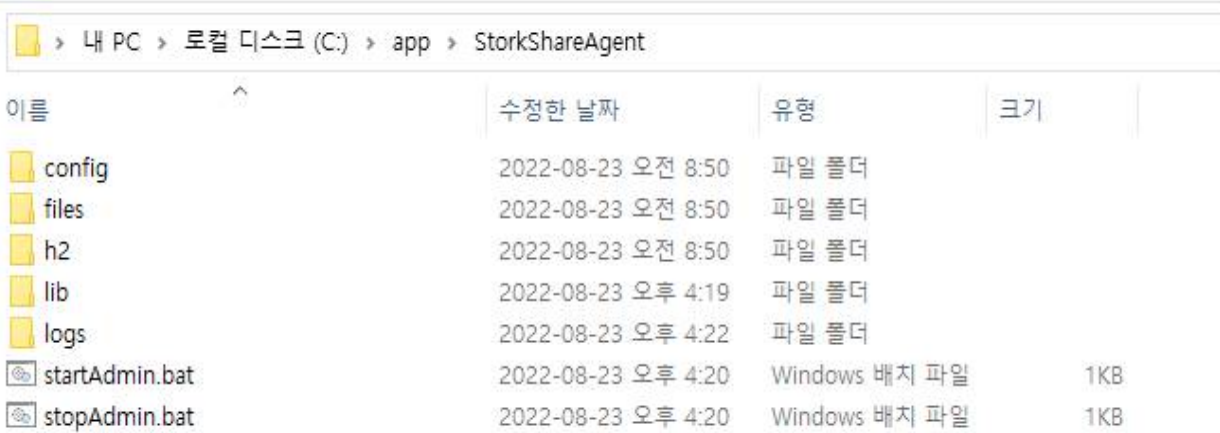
> 내 PC > 로컬 디스크 (C:) > app > StorkShareAgent

| 이름 | 수정한 날짜 | 유형 | 크기 |
|---|---|---|---|
| config | 2022-08-23 오전 8:50 | 파일 폴더 | |
| files | 2022-08-23 오전 8:50 | 파일 폴더 | |
| h2 | 2022-08-23 오전 8:50 | 파일 폴더 | |
| lib | 2022-08-23 오후 4:19 | 파일 폴더 | |
| logs | 2022-08-23 오후 4:22 | 파일 폴더 | |
| startAdmin.bat | 2022-08-23 오후 4:20 | Windows 배치 파일 | 1KB |
| stopAdmin.bat | 2022-08-23 오후 4:20 | Windows 배치 파일 | 1KB |